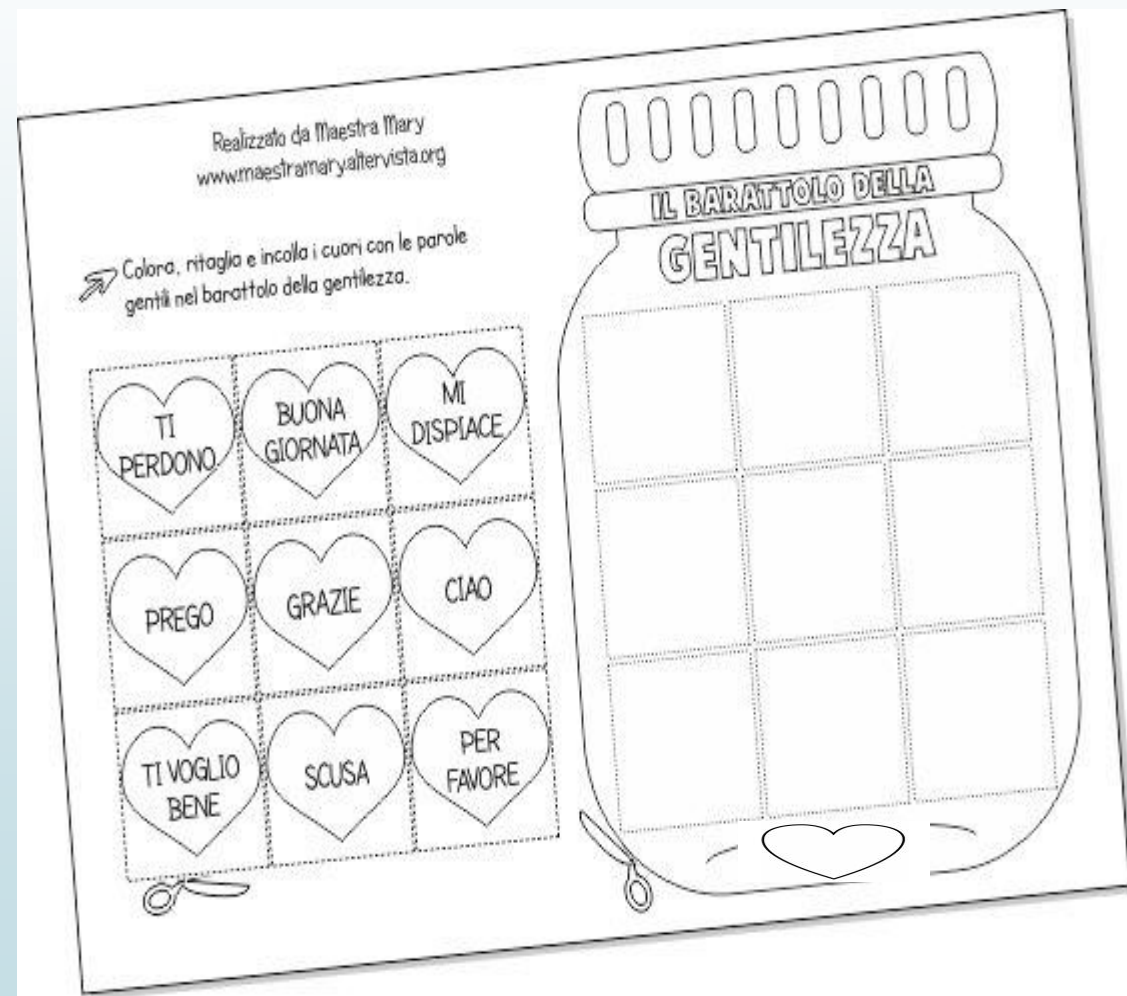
Realizzato da Maestra Mary
www.maestramary.altervista.org

Colora, ritaglia e incolla i cuori con le parole gentili nel barattolo della gentilezza.

| TI PERDONO | BUONA GIORNATA | MI DISPIACE |
|---|---|---|
| PREGO | GRAZIE | CIAO |
| TI VOGLIO BENE | SCUSA | PER FAVORE |

IL BARATTOLO DELLA
GENTILEZZA